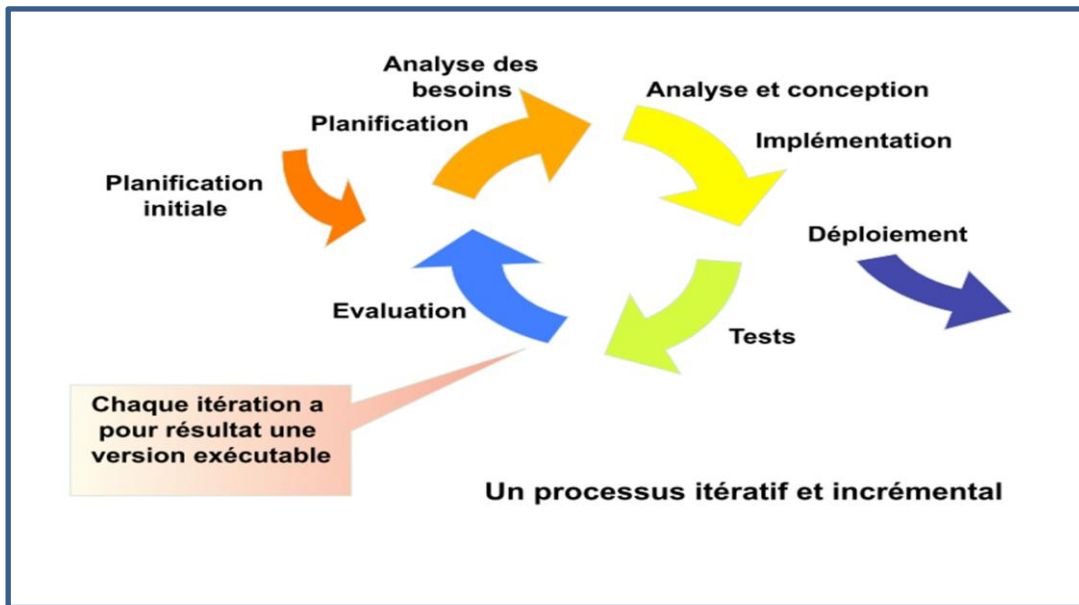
Analyse des besoins

Planification

Analyse et conception

Implémentation

Planification initiale

Déploiement

Evaluation

Tests

Chaque itération a pour résultat une version exécutable

Un processus itératif et incrémental